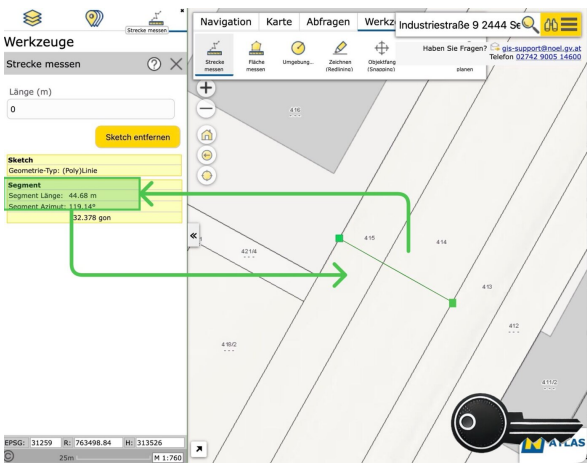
Strecke messen

Werkzeuge

Strecke messen

Länge (m)

0

Sketch entfernen

Sketch
Geometrie-Typ: (Poly)Linie

Segment
Segment Länge: 44.68 m
Segment Azimut: 119.14°
32.378 gon

EPSG: 31259 R: 763498.84 H: 313526

25m M 1:760

Navigation Karte Abfragen Werkz

Industriestraße 9 2444 Se

Strecke messen Fläche messen Umgebung... Zeichnen (Redlining) Objektfang (Snapping) planen

Haben Sie Fragen? gis-support@noel.gv.at
Telefon 02742 9005 14600

416

415

414

413

412

421/4

418/2

411/2

ATLAS